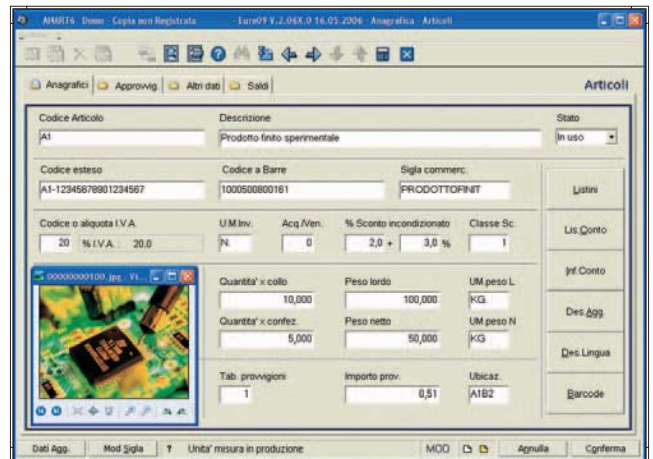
AMUT6 Demo - Copia non Registrata Euro09 V.2.06X.0 16.05.2006 - Anagrafica - Articoli

Anagrafici | Approvvig | Altri dati | Saldi

Articoli

Codice Articolo
A1

Descrizione
Prodotto finito sperimentale

Stato
In uso

Codice esteso
A1-12345678901234567

Codice a Barre
1000500800161

Sigla commerc.
PRODOTTOFINIT

Listini

Codice o aliquota I.V.A.
20 %I.V.A.: 20,0

U.M.Inv.
N.

Acq./Ven.
0

% Sconto incondizionato
2,0 + 3,0 %

Classe Sc.
1

Lis.Conto

00000000100.jpg - Vi...

Quantita' x collo
10,000

Peso lordo
100,000

UM peso L
KG.

Inf.Conto

Des.Agg.

Quantita' x confez.
5,000

Peso netto
50,000

UM peso N
KG

Des.Lingua

Tab. provvigioni
1

Importo prov.
0,51

Ubicaz.
A1B2

Barcode

Dati Agg. | Mod.Sigla | ? | Unita' misura in produzione | MOD | Annulla | Conferma